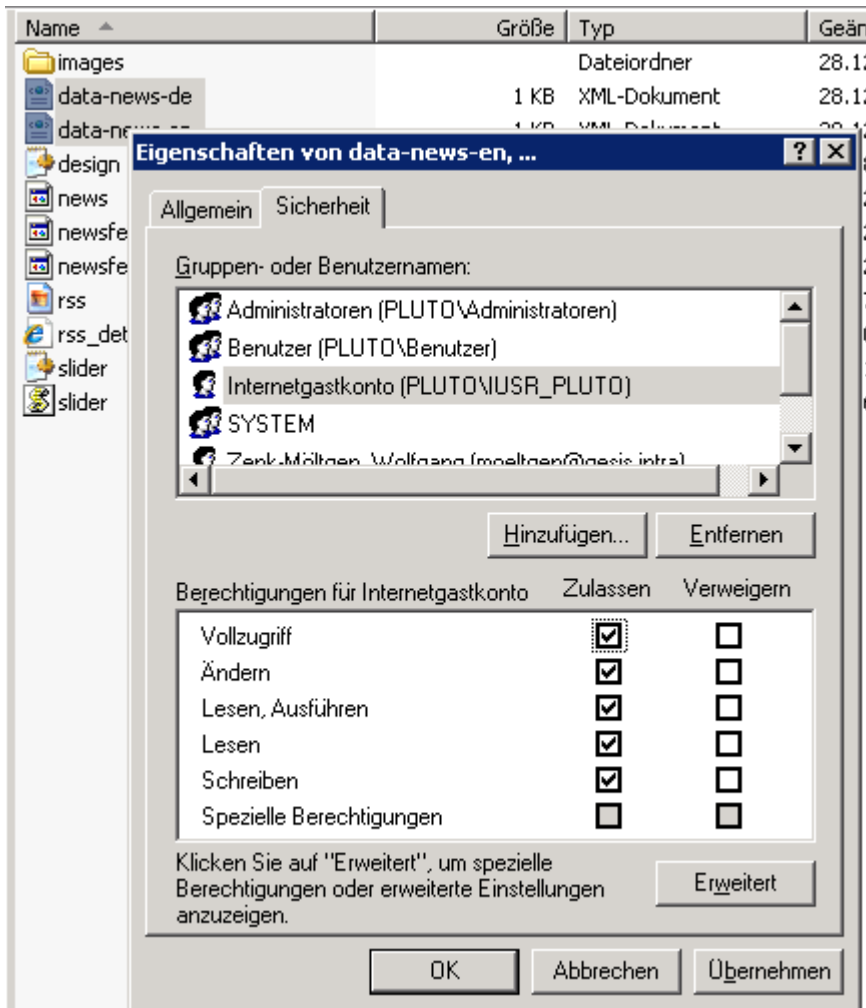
| Name | Größe | Typ | Geän |
|---|---|---|---|
| images | | Dateiordner | 28.1 |
| data-news-de | 1 KB | XML-Dokument | 28.1 |
| data-ne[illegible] | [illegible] | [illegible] | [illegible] |
| design | | | |
| news | | | |
| newsfe | | | |
| newsfe | | | |
| rss | | | |
| rss_det | | | |
| slider | | | |
| slider | | | |

Eigenschaften von data-news-en, ...

?

Allgemein Sicherheit

Gruppen- oder Benutzernamen:

Administratoren (PLUTO\Administratoren)
Benutzer (PLUTO\Benutzer)
Internetgastkonto (PLUTO\IUSR_PLUTO)
SYSTEM
Zenk-Möltgen, Wolfgang (moeltgen@gesis.intra)

Hinzufügen... Entfernen

| Berechtigungen für Internetgastkonto | Zulassen | Verweigern |
|---|---|---|
| Vollzugriff | ☑ | ☐ |
| Ändern | ☑ | ☐ |
| Lesen, Ausführen | ☑ | ☐ |
| Lesen | ☑ | ☐ |
| Schreiben | ☑ | ☐ |
| Spezielle Berechtigungen | ☐ | ☐ |

Klicken Sie auf "Erweitert", um spezielle Berechtigungen oder erweiterte Einstellungen anzuzeigen.

Erweitert

OK Abbrechen Übernehmen